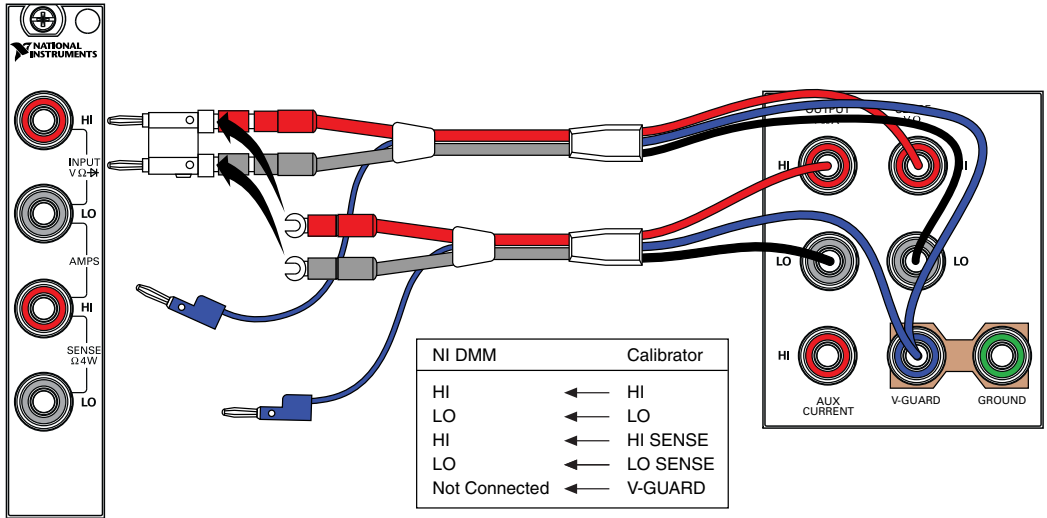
NATIONAL INSTRUMENTS

HI

INPUT V Ω

LO

AMPS

HI

SENSE Ω 4W

LO

OUTPUT

HI

LO

HI

LO

HI

AUX CURRENT

V-GUARD

GROUND

| NI DMM | | Calibrator |
|---|---|---|
| HI | ← | HI |
| LO | ← | LO |
| HI | ← | HI SENSE |
| LO | ← | LO SENSE |
| Not Connected | ← | V-GUARD |